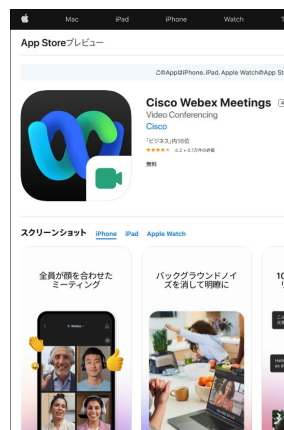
Mac iPad iPhone Watch

App Storeプレビュー

このAppはiPhone, iPad, Apple Watchの App Store

Cisco Webex Meetings 4
Video Conferencing
Cisco
「ビジネス」内16位
★★★★☆ 4.2 • 4.1万件の評価
無料

スクリーンショット iPhone iPad Apple Watch

全員が顔を合わせた ミーティング

バックグラウンドノイズを消して明瞭に

10

Webex